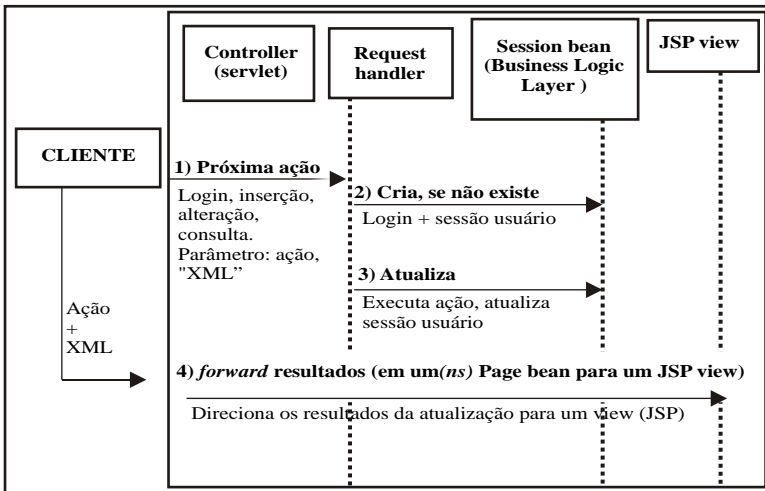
Controller (servlet)

Request handler

Session bean (Business Logic Layer )

JSP view

CLIENTE

1) Próxima ação

Login, inserção, alteração, consulta. Parâmetro: ação, "XML"

2) Cria, se não existe

Login + sessão usuário

3) Atualiza

Executa ação, atualiza sessão usuário

Ação + XML

4) *forward* resultados (em um*(ns)* Page bean para um JSP view)

Direciona os resultados da atualização para um view (JSP)